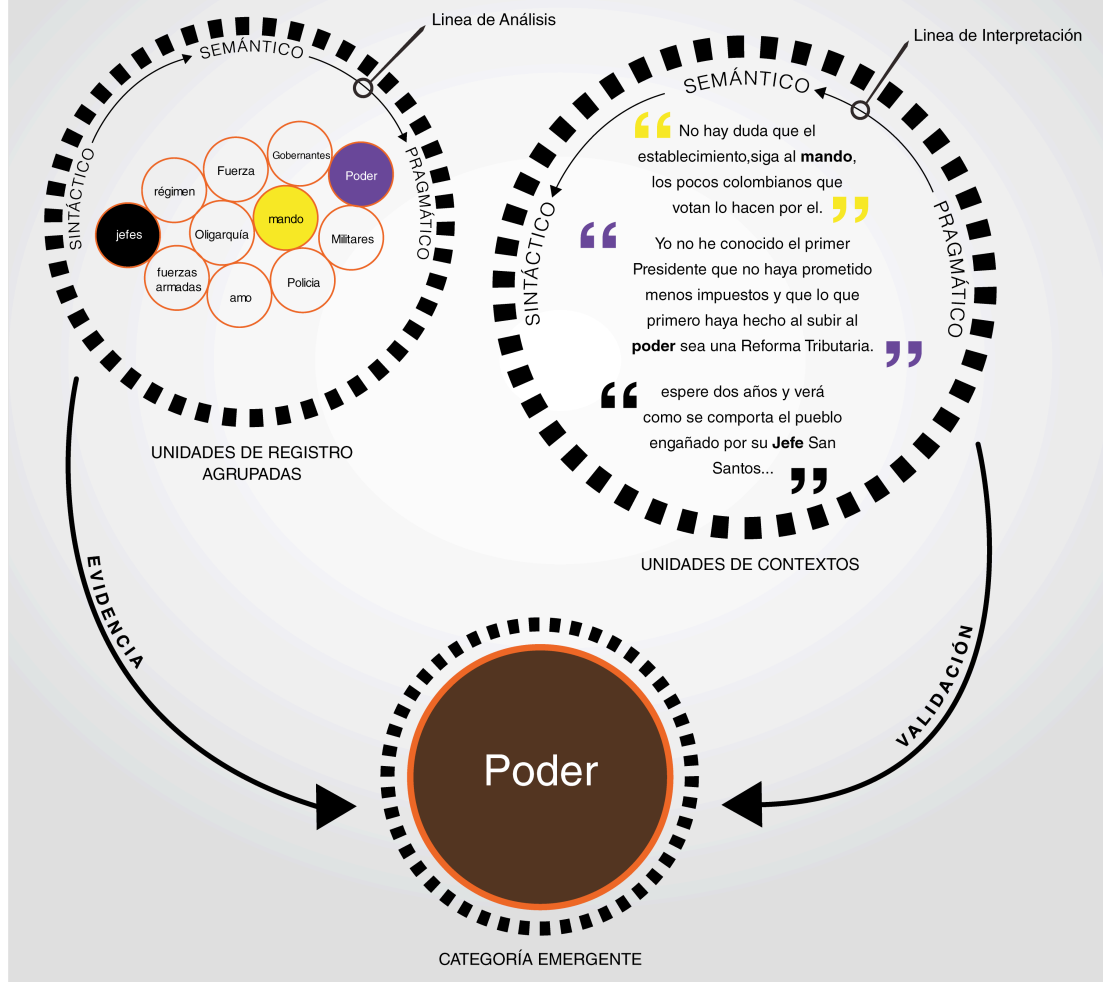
Linea de Análisis

SEMÁNTICO

SINTÁCTICO

PRAGMÁTICO

Gobernantes

Fuerza

Poder

régimen

mando

jefes

Oligarquía

Militares

fuerzas armadas

Policia

amo

UNIDADES DE REGISTRO AGRUPADAS

Linea de Interpretación

SEMÁNTICO

SINTÁCTICO

PRAGMÁTICO

“ No hay duda que el establecimiento,siga al **mando**, los pocos colombianos que votan lo hacen por el. ”

“ Yo no he conocido el primer Presidente que no haya prometido menos impuestos y que lo que primero haya hecho al subir al **poder** sea una Reforma Tributaria. ”

“ espere dos años y verá como se comporta el pueblo engañado por su **Jefe** San Santos... ”

UNIDADES DE CONTEXTOS

EVIDENCIA

VALIDACIÓN

Poder

CATEGORÍA EMERGENTE